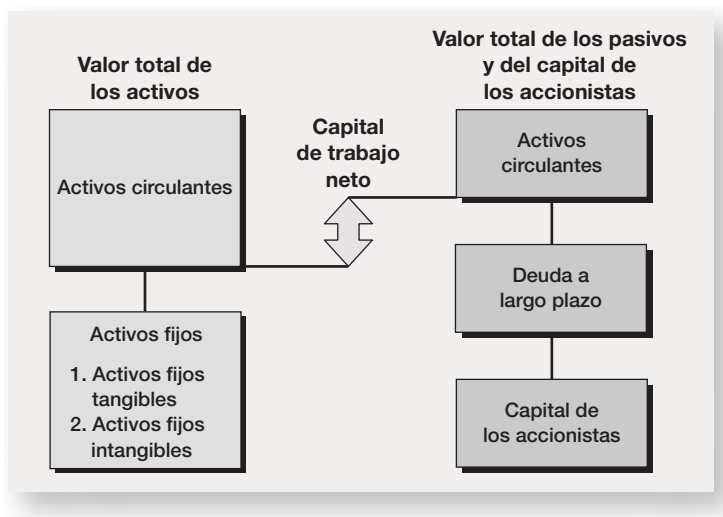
Valor total de los activos

Activos circulantes

Activos fijos
1. Activos fijos tangibles
2. Activos fijos intangibles

Capital de trabajo neto

Valor total de los pasivos y del capital de los accionistas

Activos circulantes

Deuda a largo plazo

Capital de los accionistas